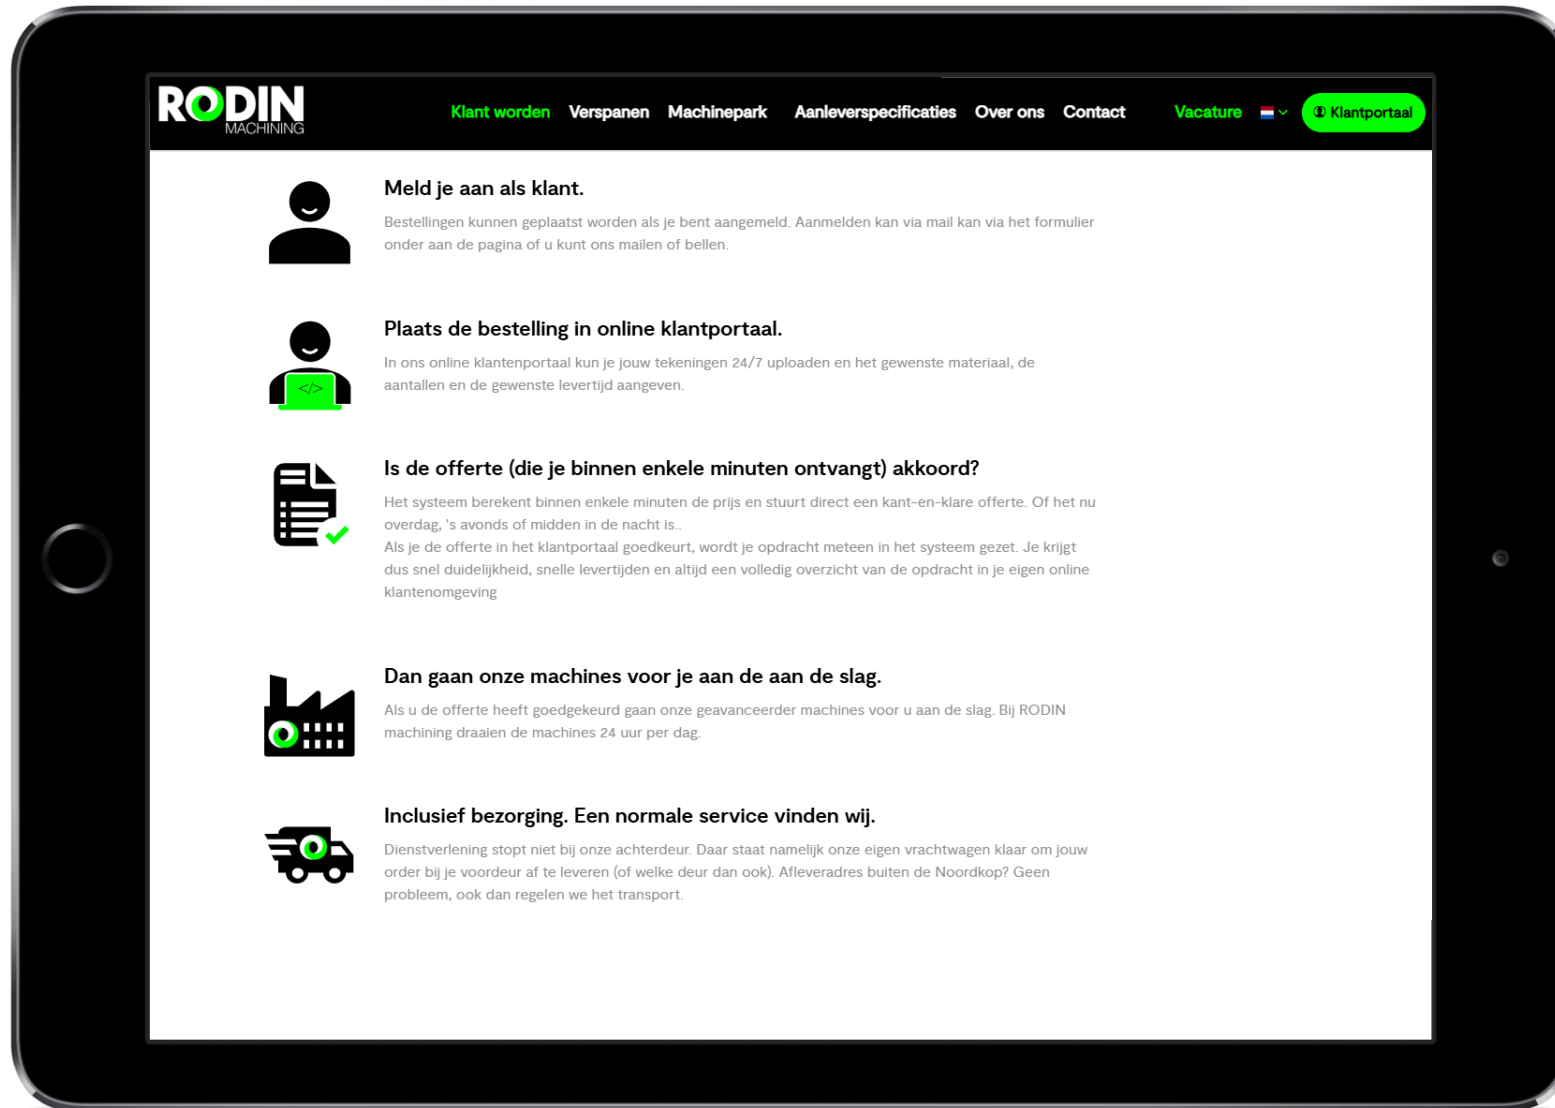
RODIN MACHINING

Klant worden Verspanen Machinepark Aanleverspecificaties Over ons Contact Vacature Klantportaal

Meld je aan als klant.

Bestellingen kunnen geplaatst worden als je bent aangemeld. Aanmelden kan via mail kan via het formulier onder aan de pagina of u kunt ons mailen of bellen.

</>

Plaats de bestelling in online klantportaal.

In ons online klantenportaal kun je jouw tekeningen 24/7 uploaden en het gewenste materiaal, de aantallen en de gewenste levertijd aangeven.

Is de offerte (die je binnen enkele minuten ontvangt) akkoord?

Het systeem berekent binnen enkele minuten de prijs en stuurt direct een kant-en-klare offerte. Of het nu overdag, 's avonds of midden in de nacht is..
Als je de offerte in het klantportaal goedkeurt, wordt je opdracht meteen in het systeem gezet. Je krijgt dus snel duidelijkheid, snelle levertijden en altijd een volledig overzicht van de opdracht in je eigen online klantenomgeving

Dan gaan onze machines voor je aan de aan de slag.

Als u de offerte heeft goedgekeurd gaan onze geavanceerder machines voor u aan de slag. Bij RODIN machining draaien de machines 24 uur per dag.

Inclusief bezorging. Een normale service vinden wij.

Dienstverlening stopt niet bij onze achterdeur. Daar staat namelijk onze eigen vrachtwagen klaar om jouw order bij je voordeur af te leveren (of welke deur dan ook). Afleveradres buiten de Noordkop? Geen probleem, ook dan regelen we het transport.